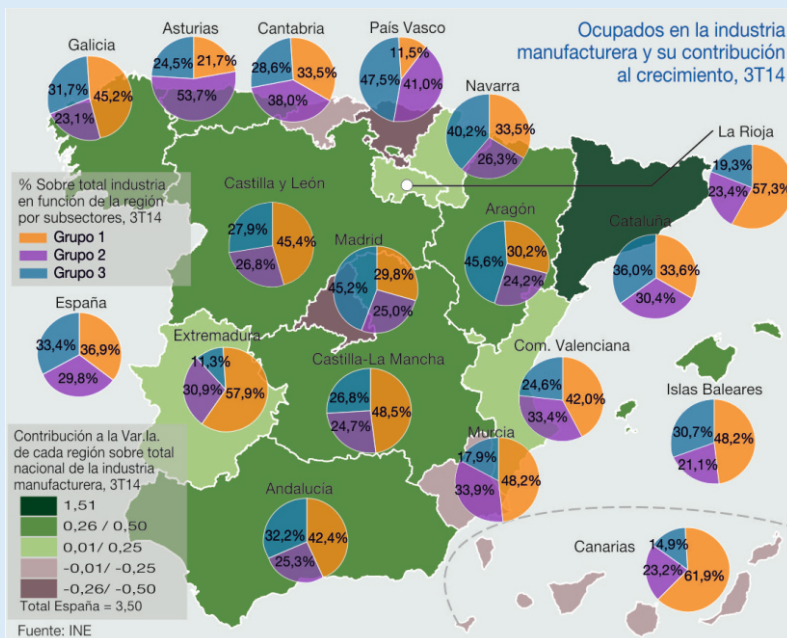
Ocupados en la industria manufacturera y su contribución al crecimiento, 3T14

Galicia
31,7%
45,2%
23,1%

Asturias
24,5%
21,7%
53,7%

Cantabria
28,6%
33,5%
38,0%

País Vasco
11,5%
47,5%
41,0%

Navarra
40,2%
33,5%
26,3%

La Rioja
19,3%
57,3%
23,4%

% Sobre total industria en función de la región por subsectores, 3T14
Grupo 1
Grupo 2
Grupo 3

Castilla y León
27,9%
45,4%
26,8%

Madrid
45,2%
29,8%
25,0%

Aragón
45,6%
30,2%
24,2%

Cataluña
36,0%
33,6%
30,4%

España
33,4%
36,9%
29,8%

Extremadura
11,3%
30,9%
57,9%

Castilla-La Mancha
26,8%
48,5%
24,7%

Com. Valenciana
24,6%
42,0%
33,4%

Islas Baleares
30,7%
48,2%
21,1%

Murcia
17,9%
48,2%
33,9%

Contribución a la Var.Ia. de cada región sobre total nacional de la industria manufacturera, 3T14
1,51
0,26 / 0,50
0,01/ 0,25
-0,01/ -0,25
-0,26/ -0,50
Total España = 3,50

Andalucía
32,2%
42,4%
25,3%

Canarias
14,9%
23,2%
61,9%

Fuente: INE